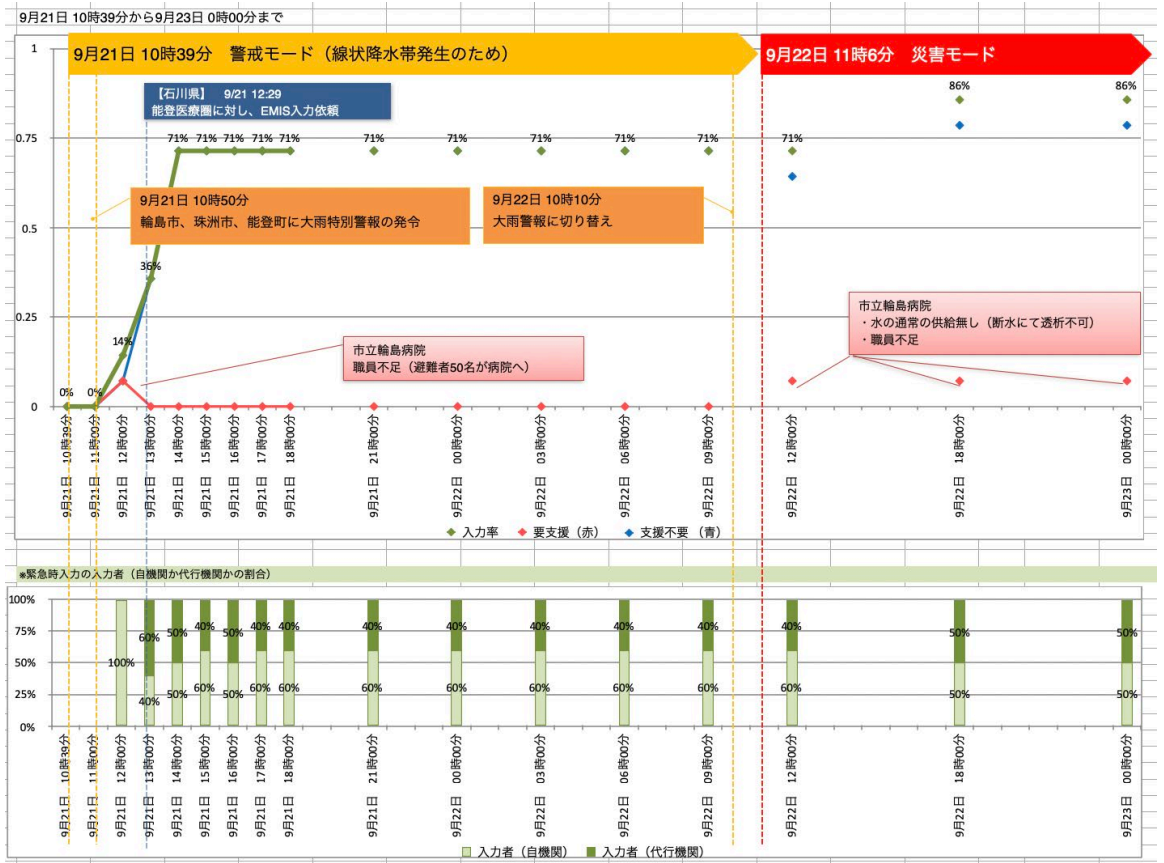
9月21日 10時39分から9月23日 0時00分まで

9月21日 10時39分　警戒モード（線状降水帯発生のため）

9月22日 11時6分　災害モード

【石川県】　9/21 12:29
能登医療圏に対し、EMIS入力依頼

9月21日 10時50分
輪島市、珠洲市、能登町に大雨特別警報の発令

9月22日 10時10分
大雨警報に切り替え

市立輪島病院
職員不足（避難者50名が病院へ）

市立輪島病院
・水の通常の供給無し（断水にて透析不可）
・職員不足

1
0.75
0.5
0.25
0

0%　0%　14%　36%　71%　71%　71%　71%　71%　71%　71%　71%　71%　71%　71%　86%　86%

9月21日 10時39分
9月21日 11時00分
9月21日 12時00分
9月21日 13時00分
9月21日 14時00分
9月21日 15時00分
9月21日 16時00分
9月21日 17時00分
9月21日 18時00分
9月21日 21時00分
9月22日 00時00分
9月22日 03時00分
9月22日 06時00分
9月22日 09時00分
9月22日 12時00分
9月22日 18時00分
9月23日 00時00分

◆ 入力率　◆ 要支援（赤）　◆ 支援不要（青）

※緊急時入力の入力者（自機関か代行機関かの割合）

100%
75%
50%
25%
0%

100%　60%　40%　50%　50%　40%　60%　50%　50%　40%　60%　40%　60%　40%　60%　40%　60%　40%　60%　40%　60%　40%　60%　40%　60%　40%　60%　50%　50%　50%　50%

9月21日 10時39分
9月21日 11時00分
9月21日 12時00分
9月21日 13時00分
9月21日 14時00分
9月21日 15時00分
9月21日 16時00分
9月21日 17時00分
9月21日 18時00分
9月21日 21時00分
9月22日 00時00分
9月22日 03時00分
9月22日 06時00分
9月22日 09時00分
9月22日 12時00分
9月22日 18時00分
9月23日 00時00分

■ 入力者（自機関）　■ 入力者（代行機関）